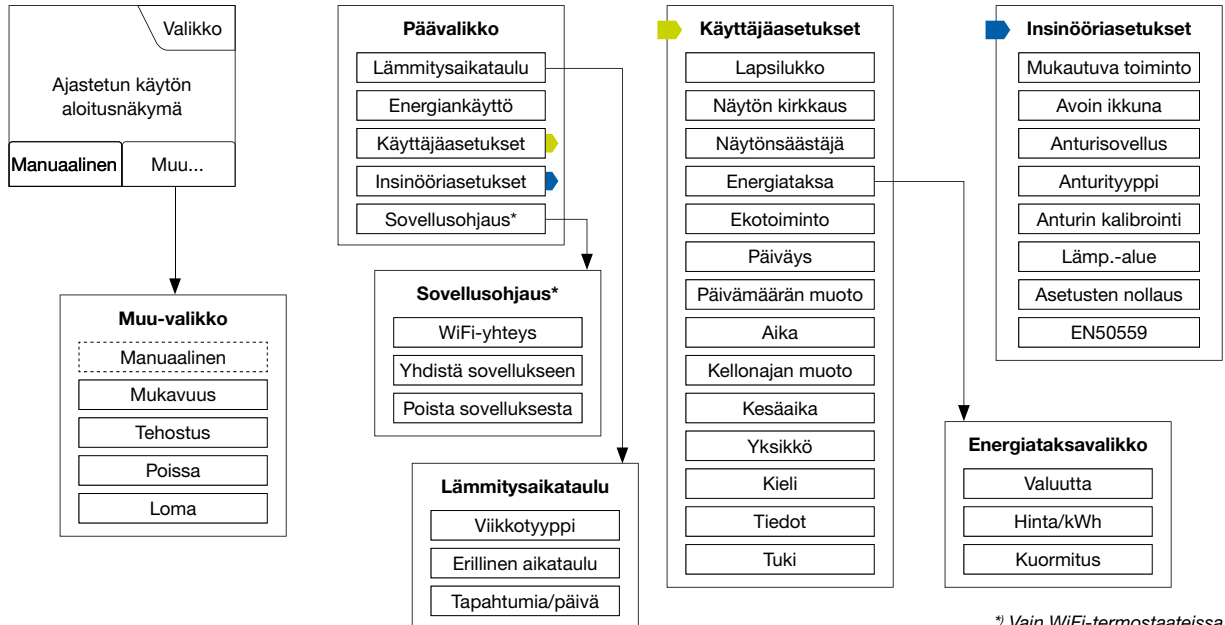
Valikko

Ajastetun käytön aloitusnäkymä

Manuaalinen
Muu...

Muu-valikko
Manuaalinen
Mukavuus
Tehostus
Poissa
Loma

Päävalikko
Lämmitysaikataulu
Energiankäyttö
Käyttäjäasetukset
Insinööriasetukset
Sovellusohjaus*

Sovellusohjaus*
WiFi-yhteys
Yhdistä sovellukseen
Poista sovelluksesta

Lämmitysaikataulu
Viikkotyyppi
Erillinen aikataulu
Tapahtumia/päivä

Käyttäjäasetukset
Lapsilukko
Näytön kirkkaus
Näytönsäästäjä
Energiataksa
Ekotoiminto
Päiväys
Päivämäärän muoto
Aika
Kellonajan muoto
Kesäaika
Yksikkö
Kieli
Tiedot
Tuki

Insinööriasetukset
Mukautuva toiminto
Avoin ikkuna
Anturisovellus
Anturityyppi
Anturin kalibrointi
Lämp.-alue
Asetusten nollaus
EN50559

Energiataksavalikko
Valuutta
Hinta/kWh
Kuormitus

*) Vain WiFi-termostaateissa